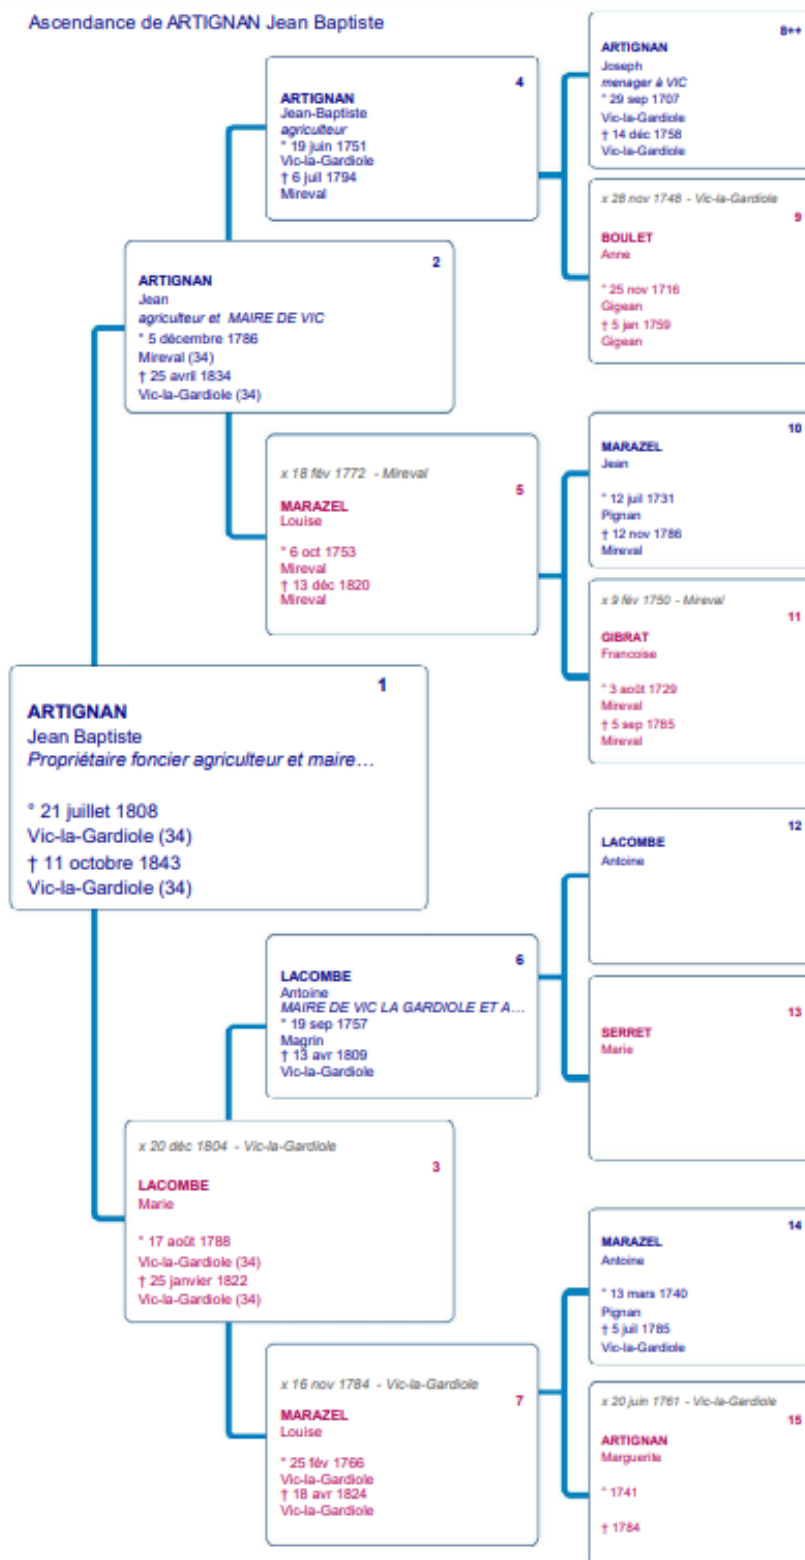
Ascendance de ARTIGNAN Jean Baptiste

4
ARTIGNAN
Jean-Baptiste
agriculteur
° 19 juin 1751
Vic-la-Gardiole
† 6 juil 1794
Mireval

8++
ARTIGNAN
Joseph
menager à VIC
° 29 sep 1707
Vic-la-Gardiole
† 14 déc 1758
Vic-la-Gardiole

x 28 nov 1748 - Vic-la-Gardiole
9
BOULET
Anne
° 25 nov 1716
Gigean
† 5 jan 1759
Gigean

2
ARTIGNAN
Jean
agriculteur et MAIRE DE VIC
° 5 décembre 1786
Mireval (34)
† 25 avril 1834
Vic-la-Gardiole (34)

x 18 fév 1772 - Mireval
5
MARAZEL
Louise
° 6 oct 1753
Mireval
† 13 déc 1820
Mireval

10
MARAZEL
Jean
° 12 juil 1731
Pignan
† 12 nov 1786
Mireval

x 9 fév 1750 - Mireval
11
GIBRAT
Francoise
° 3 août 1729
Mireval
† 5 sep 1785
Mireval

1
ARTIGNAN
Jean Baptiste
Propriétaire foncier agriculteur et maire…

° 21 juillet 1808
Vic-la-Gardiole (34)
† 11 octobre 1843
Vic-la-Gardiole (34)

12
LACOMBE
Antoine

6
LACOMBE
Antoine
MAIRE DE VIC LA GARDIOLE ET A…
° 19 sep 1757
Magrin
† 13 avr 1809
Vic-la-Gardiole

13
SERRET
Marie

x 20 déc 1804 - Vic-la-Gardiole
3
LACOMBE
Marie
° 17 août 1788
Vic-la-Gardiole (34)
† 25 janvier 1822
Vic-la-Gardiole (34)

14
MARAZEL
Antoine
° 13 mars 1740
Pignan
† 5 juil 1785
Vic-la-Gardiole

x 16 nov 1784 - Vic-la-Gardiole
7
MARAZEL
Louise
° 25 fév 1766
Vic-la-Gardiole
† 18 avr 1824
Vic-la-Gardiole

x 20 juin 1761 - Vic-la-Gardiole
15
ARTIGNAN
Marguerite
° 1741
† 1784